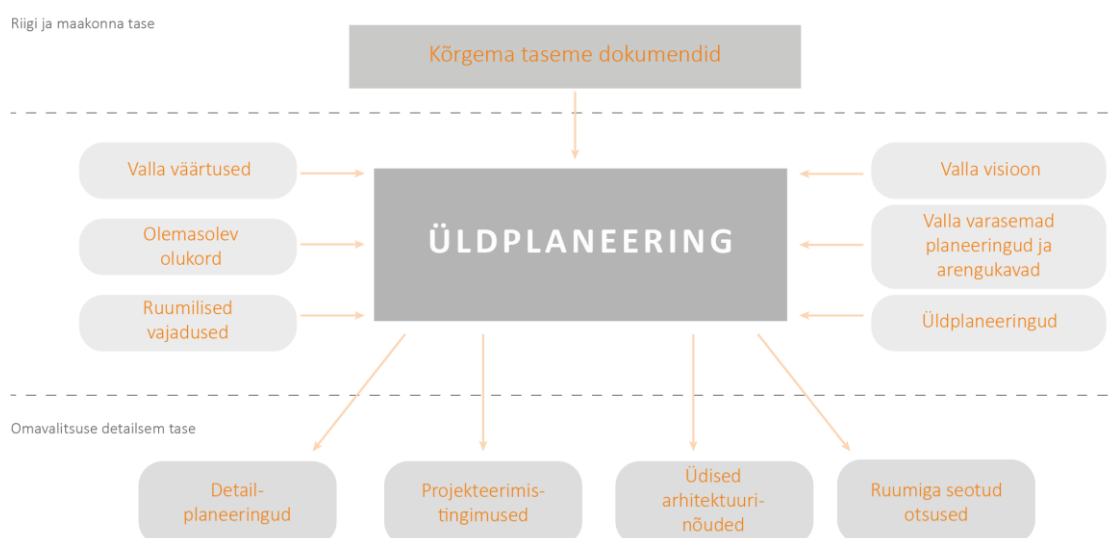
Riigi ja maakonna tase

Kõrgema taseme dokumendid

Valla väärtused

Olemasolev olukord

Ruumilised vajadused

ÜLDPLANEERING

Valla visioon

Valla varasemad planeeringud ja arengukavad

Üldplaneeringud

Omavalitsuse detailsem tase

Detail-planeeringud

Projekteerimis-tingimused

Üdised arhitektuuri-nõuded

Ruumiga seotud otsused